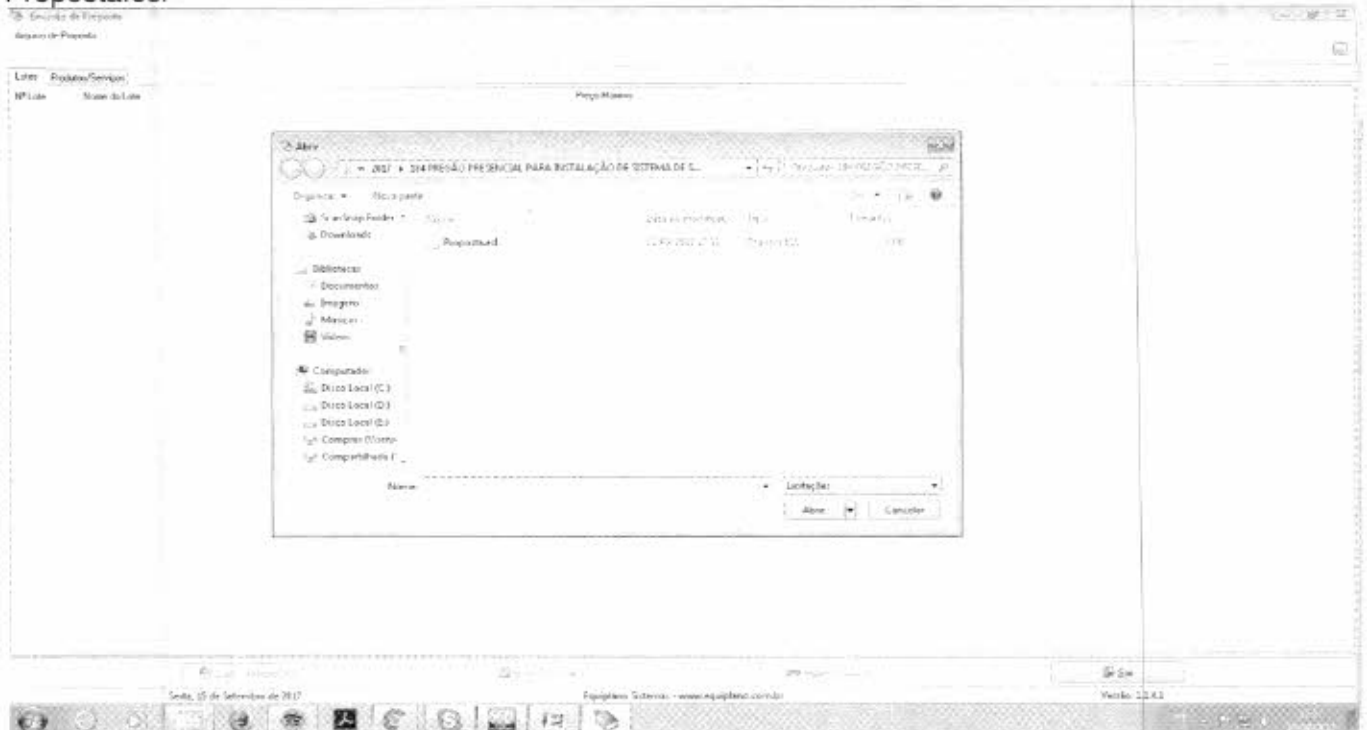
Proposta.esl
Emissão de Proposta
Arquivo de Proposta

Lotes | Produtos/Serviços
Nº Lote | Status do Lote
Preço Máximo

Abrir
« 2017 ▸ 314 PREGÃO PRESENCIAL PARA INSTALAÇÃO DE SISTEMA DE S...
Pesquisar 314 PREGÃO PRESE...
Organizar ▾ | Nova pasta
ScanSnap Folder
Downloads
Bibliotecas
Documentos
Imagens
Músicas
Vídeos
Computador
Disco Local (C:)
Disco Local (D:)
Disco Local (E:)
Compras (\\Conto
Compartilhada (
Nome | Data de modificação | Tipo | Tamanho
Proposta.esl | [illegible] | Arquivo ESL | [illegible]
Nome: | Licitação
Abrir | Cancelar

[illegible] | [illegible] | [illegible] | Sair
Sexta, 15 de Setembro de 2017 | Equiplano Sistemas - www.equiplano.com.br | Versão: 1.2.4.1